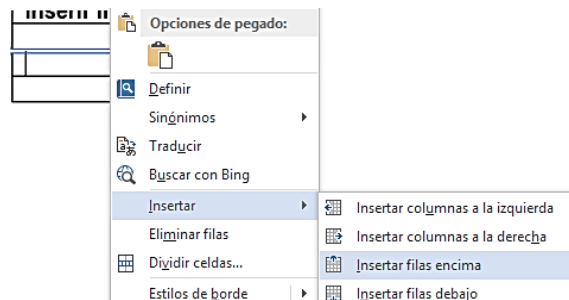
Insert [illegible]

Opciones de pegado:

Definir
Sinónimos
Traducir
Buscar con Bing
Insertar
Eliminar filas
Dividir celdas...
Estilos de borde

Insertar columnas a la izquierda
Insertar columnas a la derecha
Insertar filas encima
Insertar filas debajo